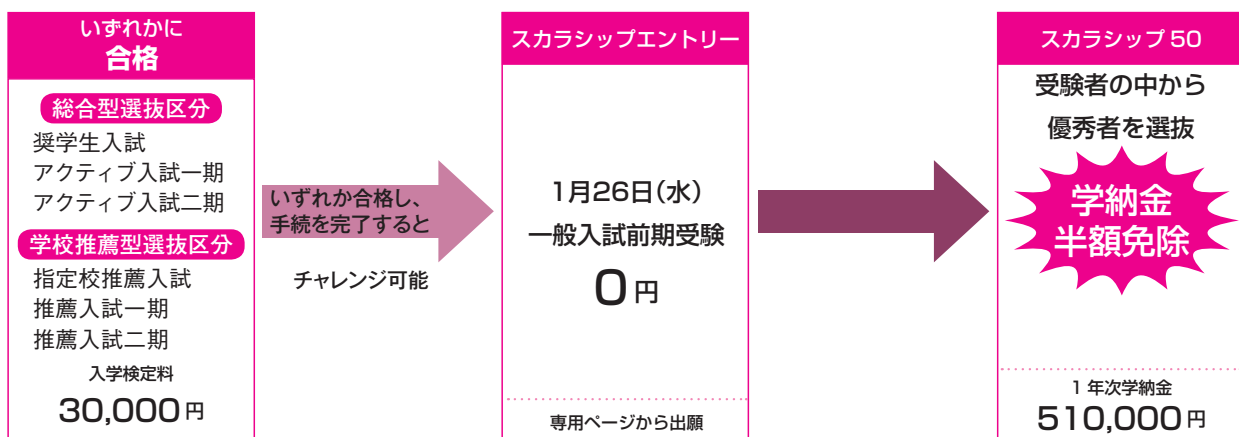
いずれかに
合格

総合型選抜区分
奨学生入試
アクティブ入試一期
アクティブ入試二期

学校推薦型選抜区分
指定校推薦入試
推薦入試一期
推薦入試二期

入学検定料
30,000円

いずれか合格し、手続を完了すると

チャレンジ可能

スカラシップエントリー

1月26日(水)
一般入試前期受験
0円

専用ページから出願

スカラシップ50

受験者の中から
優秀者を選抜

学納金
半額免除

1年次学納金
510,000円